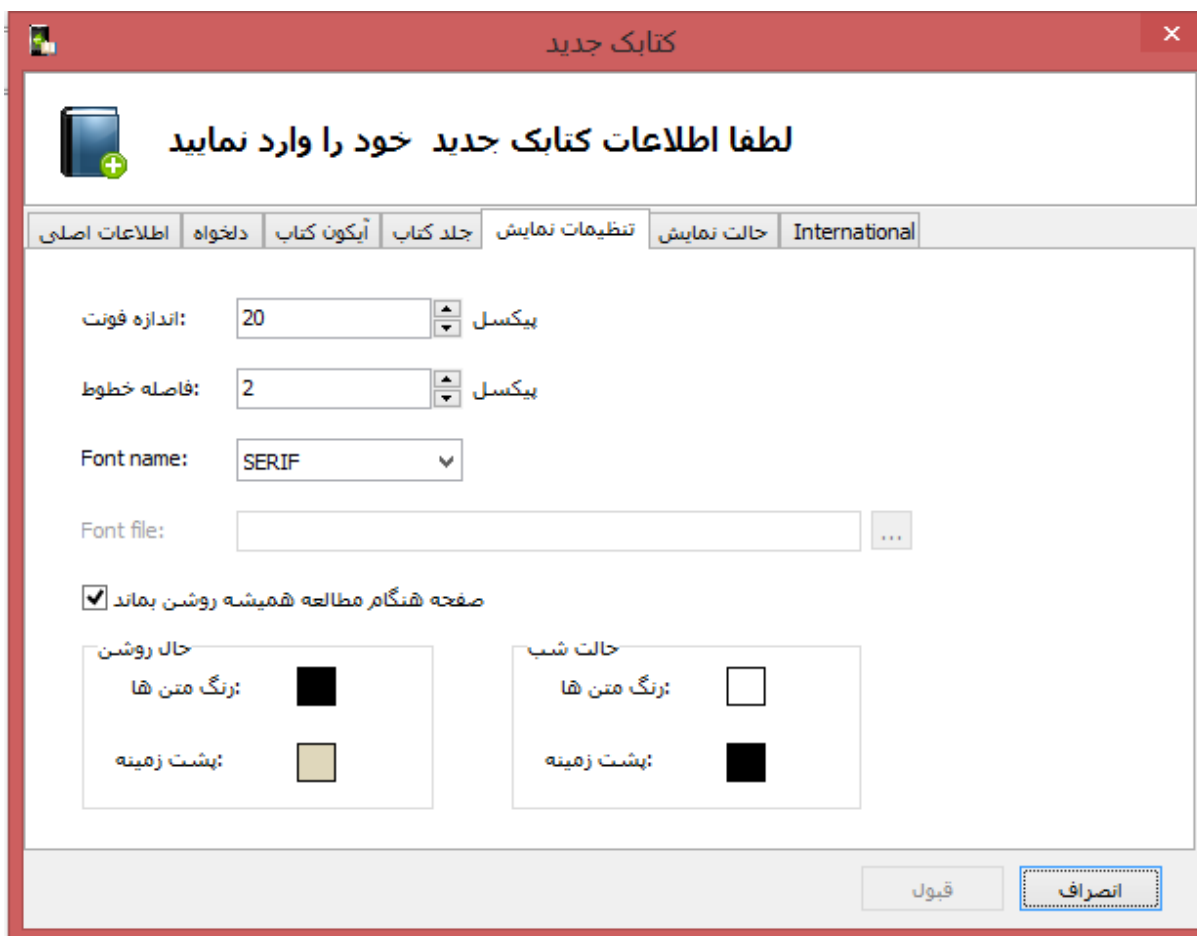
کتابک جدید

لطفا اطلاعات کتابک جدید خود را وارد نمایید

International | حالت نمایش | تنظیمات نمایش | جلد کتاب | آیکون کتاب | دلخواه | اطلاعات اصلی

:اندازه فونت 20 پیکسل

:فاصله خطوط 2 پیکسل

Font name: SERIF

Font file: ...

صفحه هنگام مطالعه همیشه روشن بماند

حال روشن
:رنگ متن ها
:پشت زمینه

حالت شب
:رنگ متن ها
:پشت زمینه

قبول انصراف